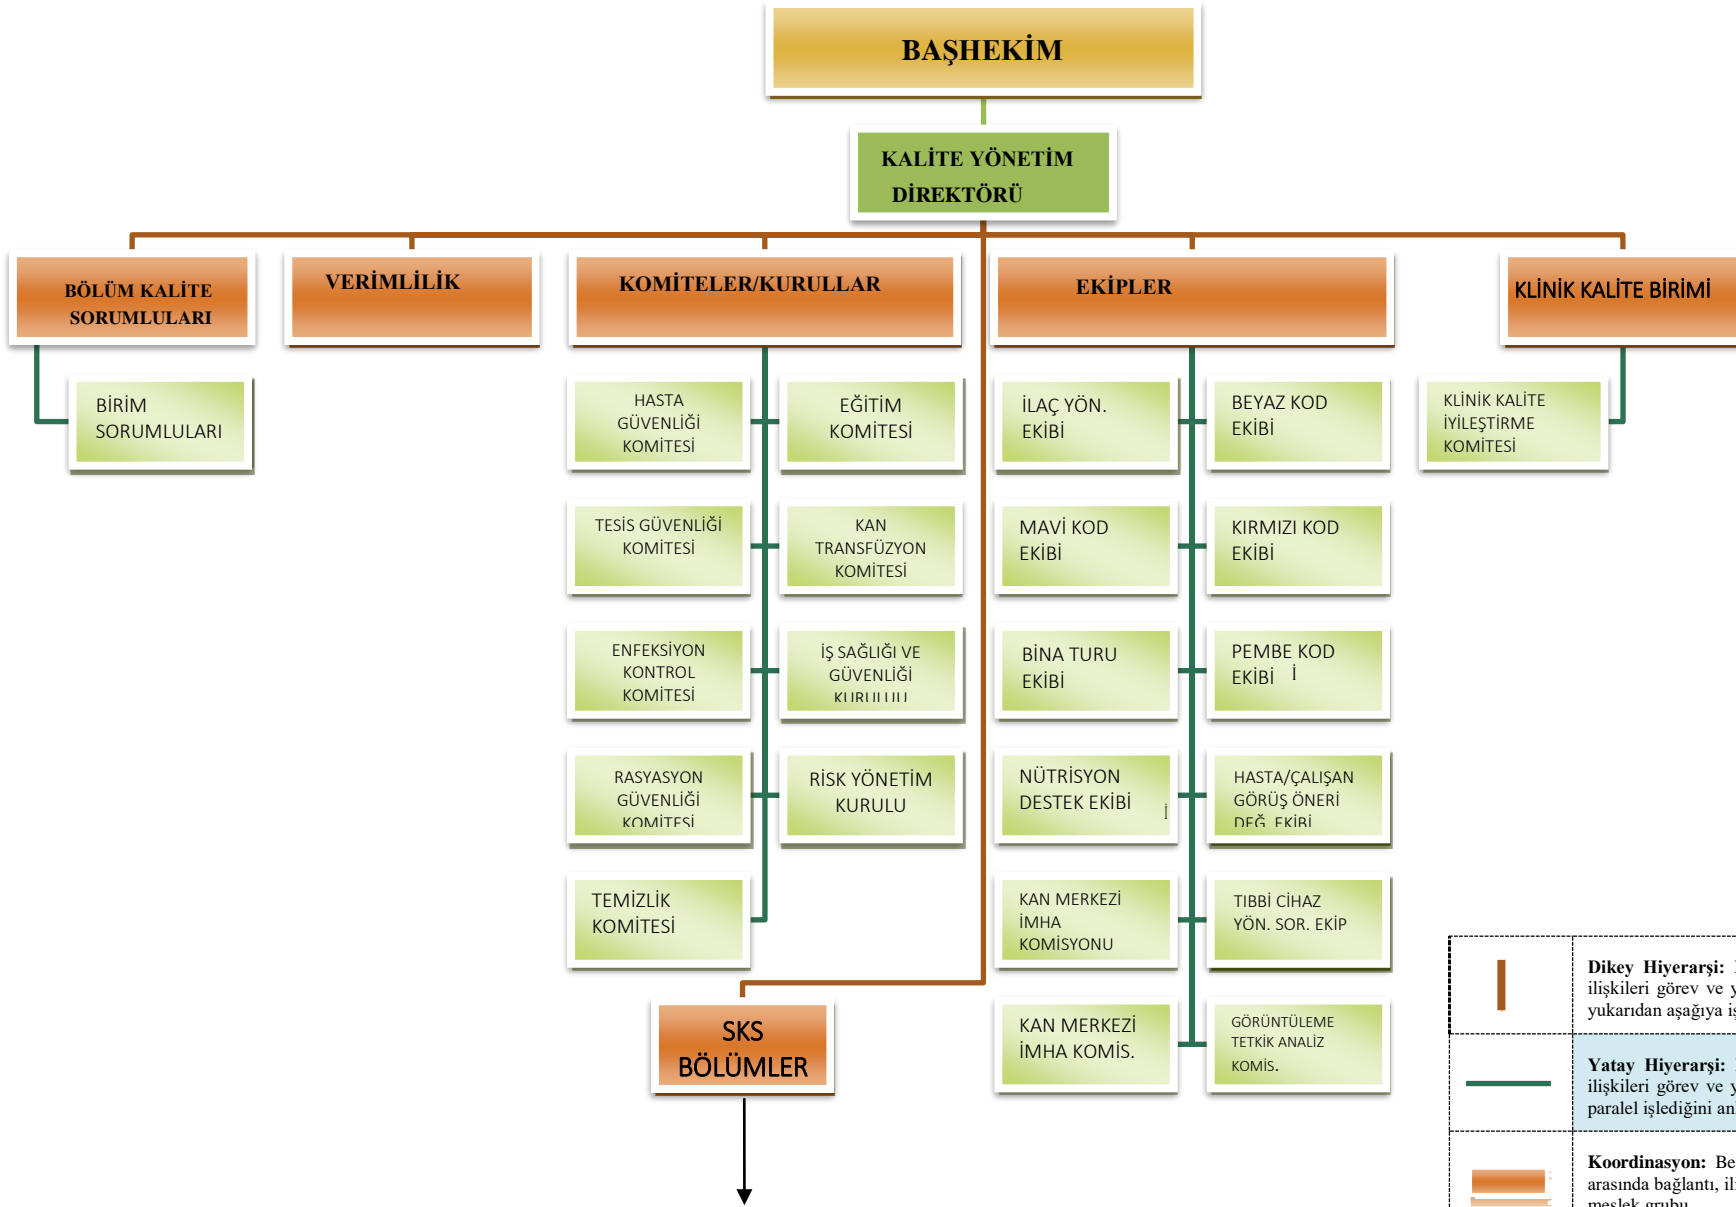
BAŞHEKİM

KALİTE YÖNETİM DİREKTÖRÜ

BÖLÜM KALİTE SORUMLULARI

VERİMLİLİK

KOMİTELER/KURULLAR

EKİPLER

KLİNİK KALİTE BİRİMİ

BİRİM SORUMLULARI

HASTA GÜVENLİĞİ KOMİTESİ

EĞİTİM KOMİTESİ

İLAÇ YÖN. EKİBİ

BEYAZ KOD EKİBİ

KLİNİK KALİTE İYİLEŞTİRME KOMİTESİ

TESİS GÜVENLİĞİ KOMİTESİ

KAN TRANSFÜZYON KOMİTESİ

MAVİ KOD EKİBİ

KIRMIZI KOD EKİBİ

ENFEKSİYON KONTROL KOMİTESİ

İŞ SAĞLIĞI VE GÜVENLİĞİ KURULU

BİNA TURU EKİBİ

PEMBE KOD EKİBİ İ

RASYASYON GÜVENLİĞİ KOMİTESİ

RİSK YÖNETİM KURULU

NÜTRİSYON DESTEK EKİBİ İ

HASTA/ÇALIŞAN GÖRÜŞ ÖNERİ DEĞ. EKİBİ

TEMİZLİK KOMİTESİ

KAN MERKEZİ İMHA KOMİSYONU

TIBBİ CİHAZ YÖN. SOR. EKİP

SKS BÖLÜMLER

KAN MERKEZİ İMHA KOMİS.

GÖRÜNTÜLEME TETKİK ANALİZ KOMİS.

| | |
|---|---|
| | **Dikey Hiyerarşi:** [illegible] ilişkileri görev ve y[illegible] yukarıdan aşağıya iş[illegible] |
| | **Yatay Hiyerarşi:** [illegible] ilişkileri görev ve y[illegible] paralel işlediğini an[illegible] |
| | **Koordinasyon:** Be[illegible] arasında bağlantı, il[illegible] meslek grubu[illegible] |